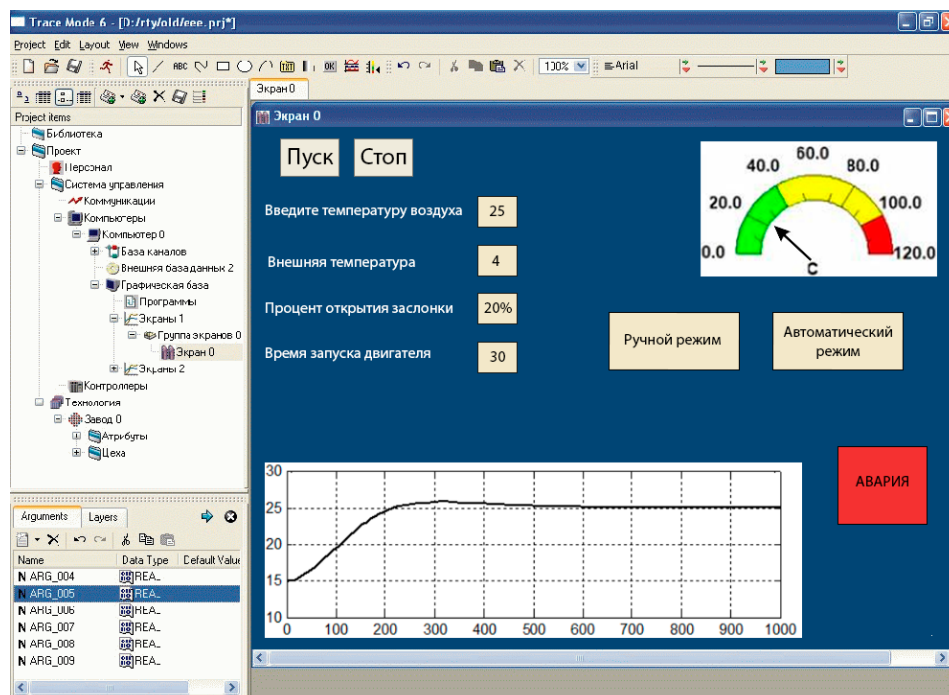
Trace Mode 6 - [D:/rty/old/eee.prj*]

Project Edit Layout View Windows

130% Arial

Экран 0

Project items

Библиотека
Проект
Персонал
Система управления
Коммуникации
Компьютеры
Компьютер 0
База каналов
Внешняя база данных 2
Графическая база
Программы
Экраны 1
Группа экранов 0
Экран 0
Экраны 2
Контроллеры
Технология
Завод 0
Атрибуты
Цеха

Arguments Layers

| Name | Data Type | Default Value |
|---|---|---|
| ARG_004 | REA.. | |
| ARG_005 | REA.. | |
| ARG_006 | REA.. | |
| ARG_007 | REA.. | |
| ARG_008 | REA.. | |
| ARG_009 | REA.. | |

Экран 0

Пуск Стоп

Введите температуру воздуха 25

Внешняя температура 4

Процент открытия заслонки 20%

Время запуска двигателя 30

0.0 20.0 40.0 60.0 80.0 100.0 120.0 C

Ручной режим

Автоматический режим

30 25 20 15 10

0 100 200 300 400 500 600 700 800 900 1000

АВАРИЯ